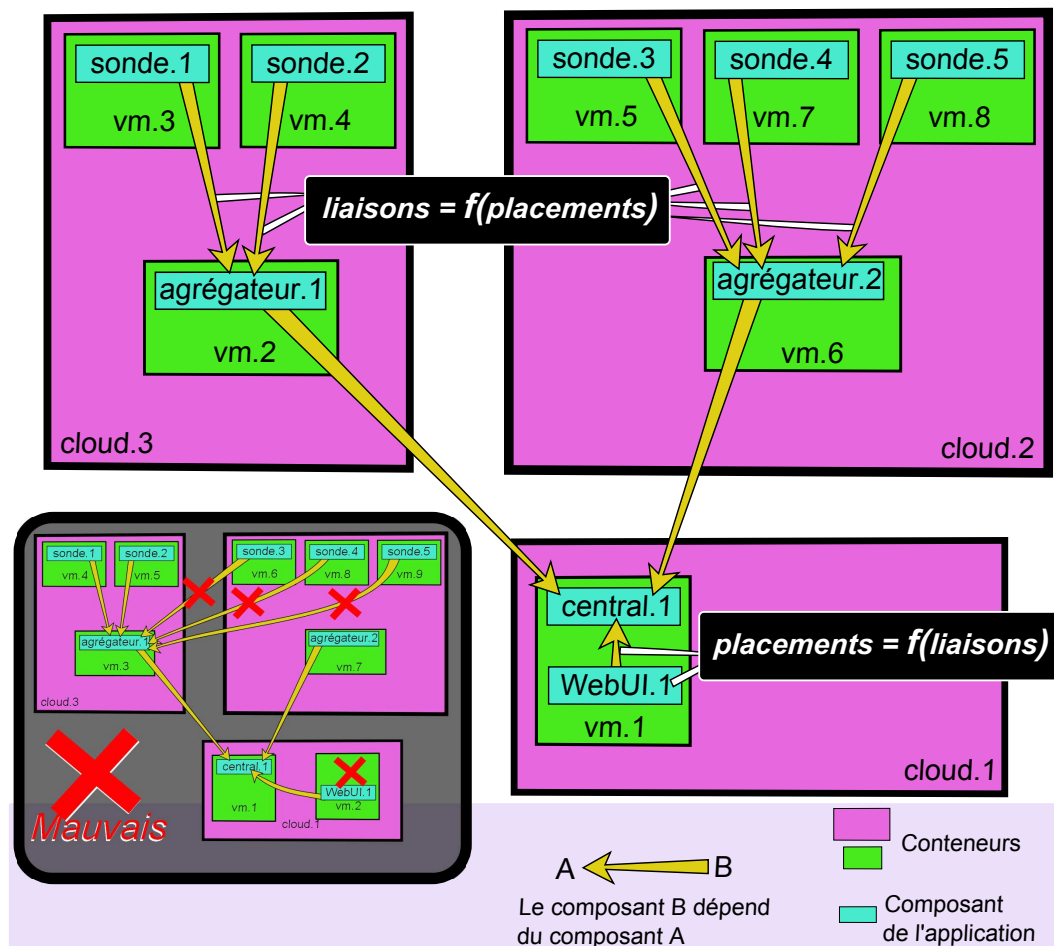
sonde.1
vm.3
sonde.2
vm.4
agrégateur.1
vm.2
cloud.3
sonde.3
vm.5
sonde.4
vm.7
sonde.5
vm.8
agrégateur.2
vm.6
cloud.2
liaisons = f(placements)
sonde.1
vm.4
sonde.2
vm.5
agrégateur.1
vm.3
cloud.3
sonde.3
vm.6
sonde.4
vm.8
sonde.5
vm.9
agrégateur.2
vm.7
central.1
vm.1
WebUI.1
vm.2
cloud.1
Mauvais
central.1
WebUI.1
vm.1
cloud.1
placements = f(liaisons)
A
B
Le composant B dépend du composant A
Conteneurs
Composant de l'application